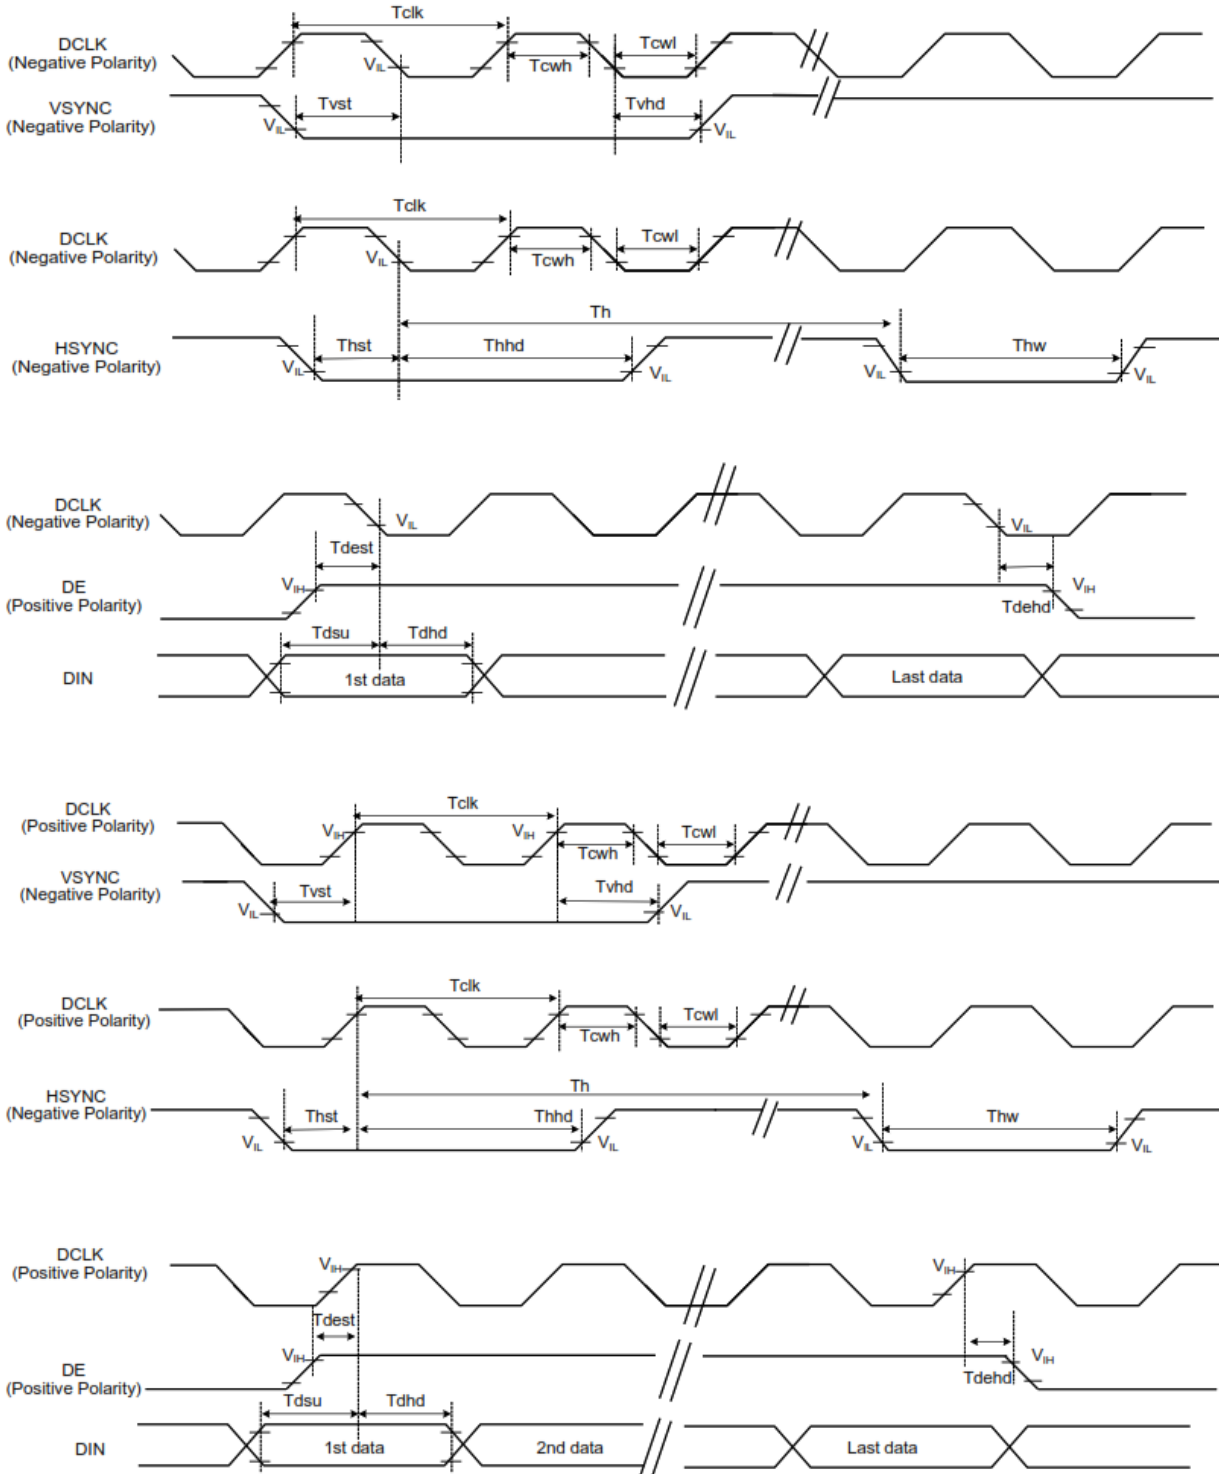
DCLK
(Negative Polarity)

Tclk

$V_{IL}$

Tcwh

Tcwl

VSYNC
(Negative Polarity)

$V_{IL}$

Tvst

Tvhd

$V_{IL}$

DCLK
(Negative Polarity)

Tclk

$V_{IL}$

Tcwh

Tcwl

Th

HSYNC
(Negative Polarity)

$V_{IL}$

Thst

Thhd

$V_{IL}$

$V_{IL}$

Thw

$V_{IL}$

DCLK
(Negative Polarity)

$V_{IL}$

$V_{IL}$

Tdest

DE
(Positive Polarity)

$V_{IH}$

$V_{IH}$

Tdehd

Tdsu

Tdhd

DIN

1st data

Last data

DCLK
(Positive Polarity)

Tclk

$V_{IH}$

$V_{IH}$

Tcwh

Tcwl

VSYNC
(Negative Polarity)

$V_{IL}$

Tvst

Tvhd

$V_{IL}$

DCLK
(Positive Polarity)

Tclk

Tcwh

Tcwl

Th

HSYNC
(Negative Polarity)

$V_{IL}$

Thst

Thhd

$V_{IL}$

$V_{IL}$

Thw

$V_{IL}$

DCLK
(Positive Polarity)

$V_{IH}$

$V_{IH}$

Tdest

DE
(Positive Polarity)

$V_{IH}$

$V_{IH}$

Tdehd

Tdsu

Tdhd

DIN

1st data

2nd data

Last data